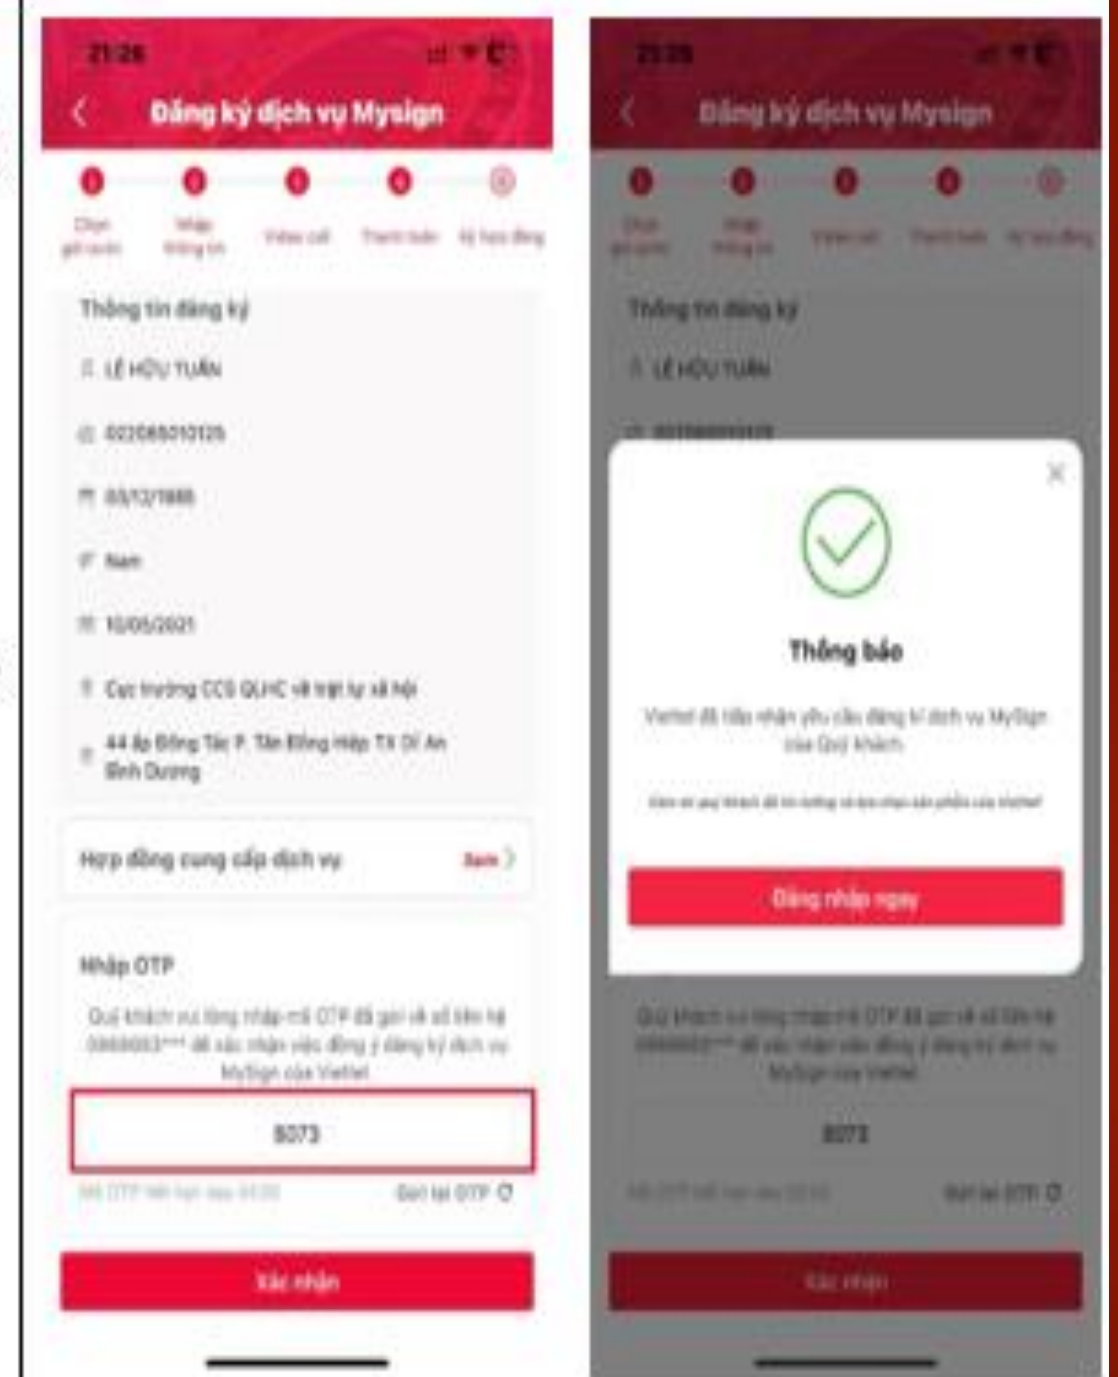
21:26

Đăng ký dịch vụ Mysign

Chọn gói cước
Nhập thông tin
Video call
Thanh toán
Ký hợp đồng

Thông tin đăng ký

LÊ HỮU TUẤN

022085010125

03/12/1985

Nam

10/05/2021

Cục trưởng CCS QLHC về trật tự xã hội

44 Ấp Đông Tác P. Tân Đông Hiệp TX Dĩ An Bình Dương

Hợp đồng cung cấp dịch vụ
Xem

Nhập OTP

Quý khách vui lòng nhập mã OTP đã gửi về số liên hệ 0866653*** để xác nhận việc đồng ý đăng ký dịch vụ MySign của Viettel

8073

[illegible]
Gửi lại OTP

Xác nhận

21:26

Đăng ký dịch vụ Mysign

Chọn gói cước
Nhập thông tin
Video call
Thanh toán
Ký hợp đồng

Thông tin đăng ký

LÊ HỮU TUẤN

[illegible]

Thông báo

Viettel đã tiếp nhận yêu cầu đăng kí dịch vụ MySign của Quý khách.

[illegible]

Đăng nhập ngay

Quý khách vui lòng nhập mã OTP đã gửi về số liên hệ 0866653*** để xác nhận việc đồng ý đăng ký dịch vụ MySign của Viettel

8073

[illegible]
Gửi lại OTP

Xác nhận